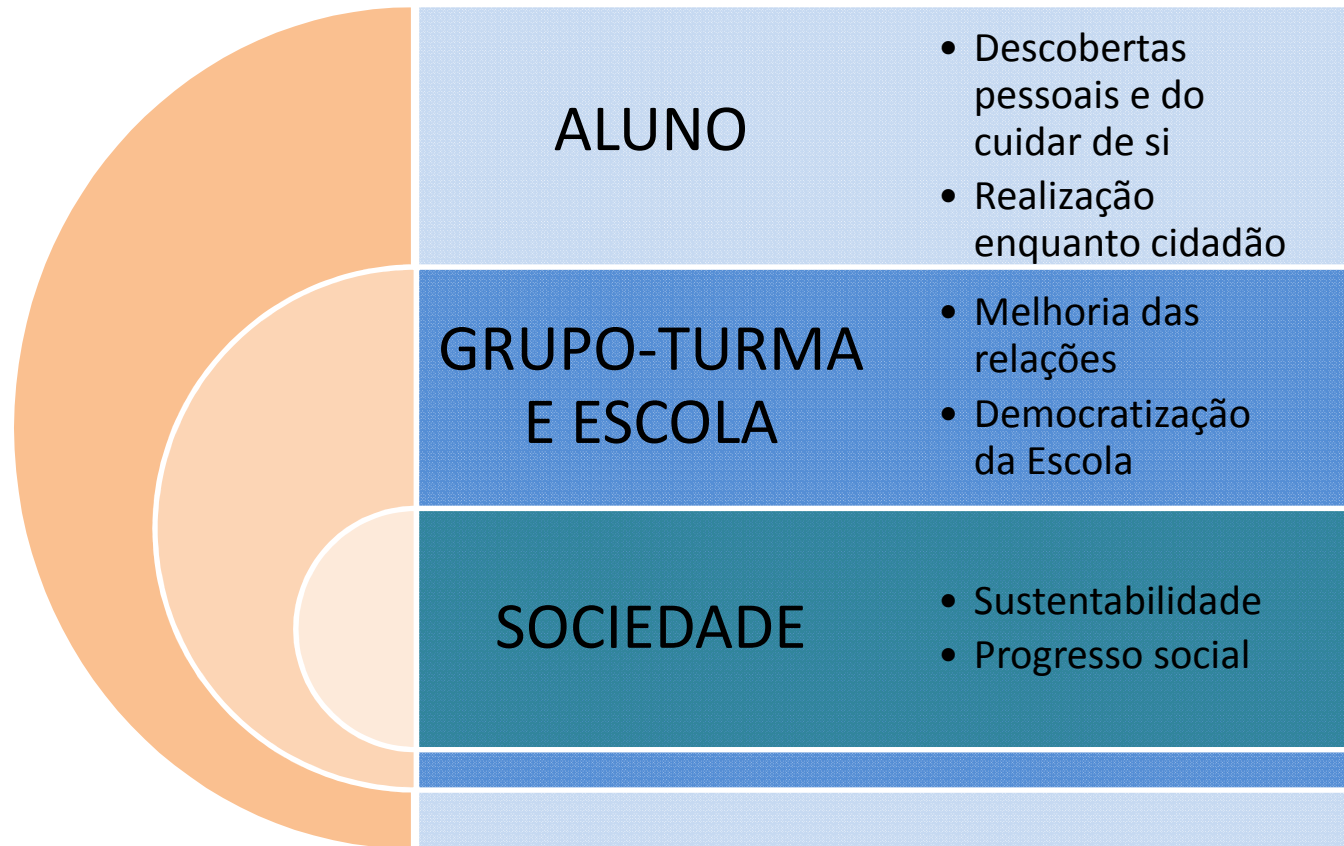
ALUNO

• Descobertas pessoais e do cuidar de si
• Realização enquanto cidadão

GRUPO-TURMA E ESCOLA

• Melhoria das relações
• Democratização da Escola

SOCIEDADE

• Sustentabilidade
• Progresso social